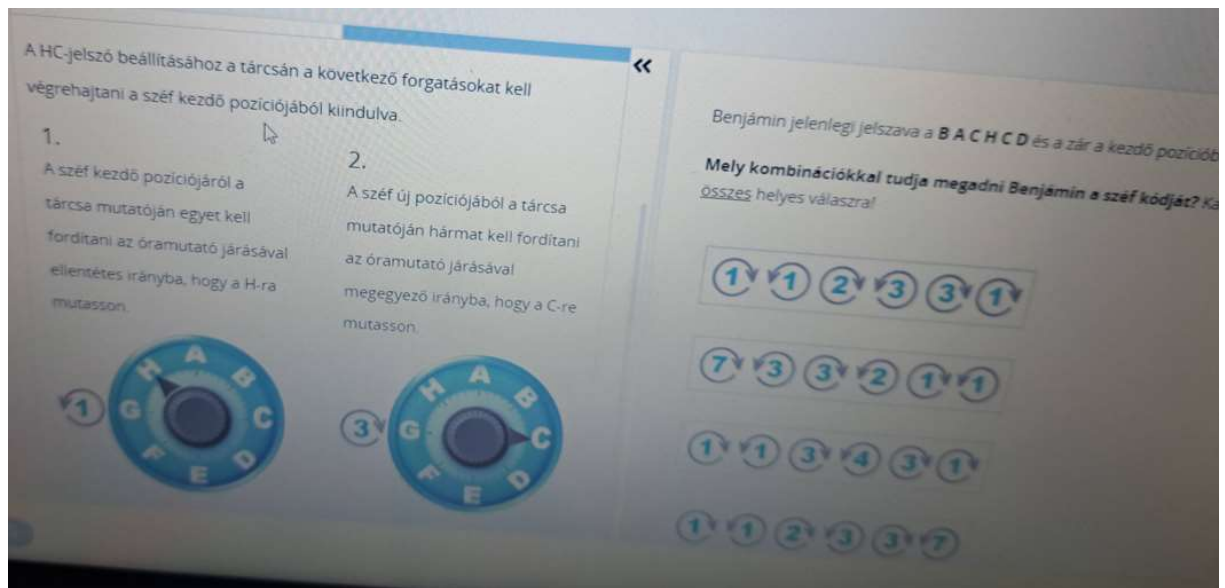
A HC-jelszó beállításához a tárcsán a következő forgatásokat kell végrehajtani a széf kezdő pozíciójából kiindulva.

«

1.

A széf kezdő pozíciójáról a tárcsa mutatóján egyet kell fordítani az óramutató járásával ellentétes irányba, hogy a H-ra mutasson.

1 H A B C D E F G

2.

A széf új pozíciójából a tárcsa mutatóján hármat kell fordítani az óramutató járásával megegyező irányba, hogy a C-re mutasson.

3 H A B C D E F G

Benjámin jelenlegi jelszava a B A C H C D és a zár a kezdő pozíciób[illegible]

Mely kombinációkkal tudja megadni Benjámin a széf kódját? Ka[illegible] összes helyes válaszra!

1 1 2 3 3 1

7 3 3 2 1 1

1 1 3 4 3 1

1 1 2 3 3 7